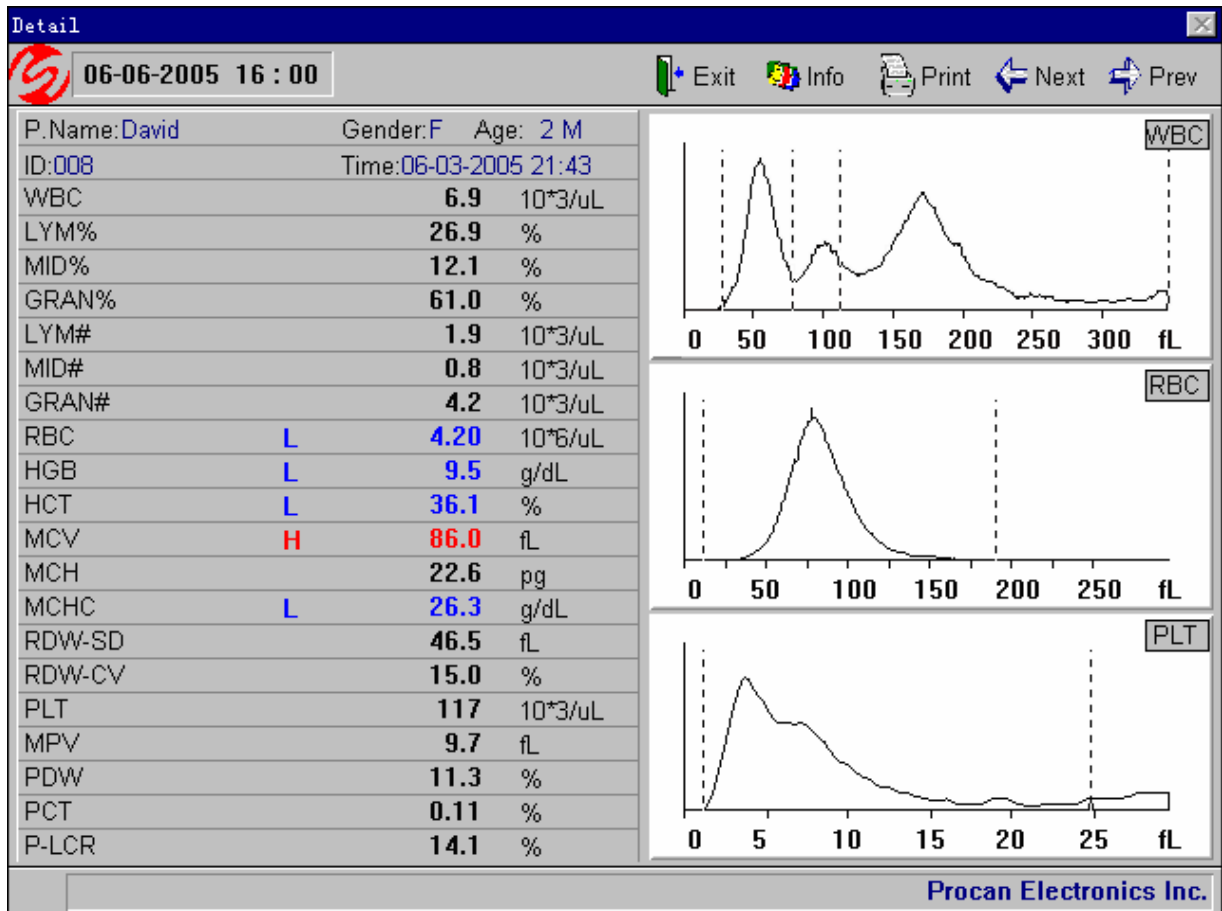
Detail

06-06-2005 16 : 00

Exit Info Print Next Prev

P.Name:David Gender:F Age: 2 M
ID:008 Time:06-03-2005 21:43

| | | | |
|---|---|---|---|
| WBC | | 6.9 | 10*3/uL |
| LYM% | | 26.9 | % |
| MID% | | 12.1 | % |
| GRAN% | | 61.0 | % |
| LYM# | | 1.9 | 10*3/uL |
| MID# | | 0.8 | 10*3/uL |
| GRAN# | | 4.2 | 10*3/uL |
| RBC | L | 4.20 | 10*6/uL |
| HGB | L | 9.5 | g/dL |
| HCT | L | 36.1 | % |
| MCV | H | 86.0 | fL |
| MCH | | 22.6 | pg |
| MCHC | L | 26.3 | g/dL |
| RDW-SD | | 46.5 | fL |
| RDW-CV | | 15.0 | % |
| PLT | | 117 | 10*3/uL |
| MPV | | 9.7 | fL |
| PDW | | 11.3 | % |
| PCT | | 0.11 | % |
| P-LCR | | 14.1 | % |

WBC
0 50 100 150 200 250 300 fL

RBC
0 50 100 150 200 250 fL

PLT
0 5 10 15 20 25 fL

Procan Electronics Inc.